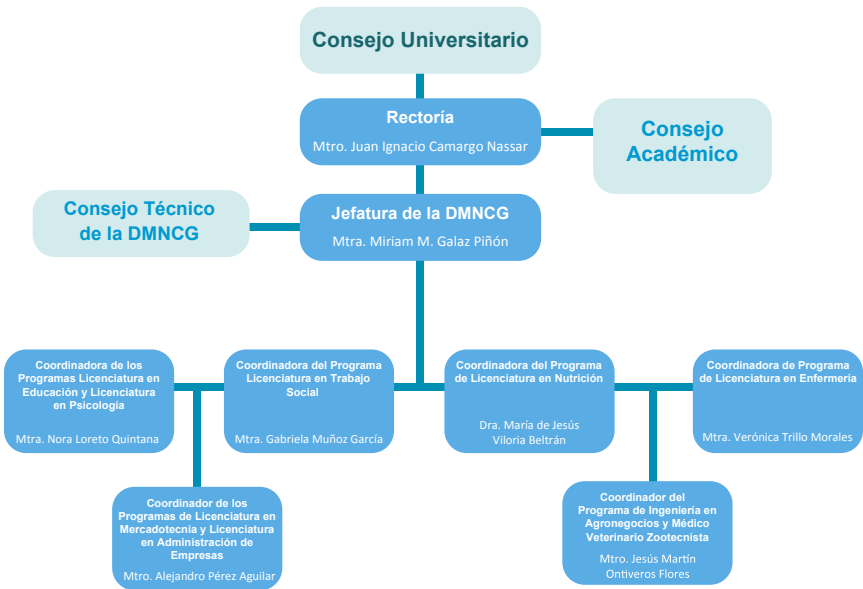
Consejo Universitario

Rectoría
Mtro. Juan Ignacio Camargo Nassar

Consejo Académico

Consejo Técnico de la DMNCG

Jefatura de la DMNCG
Mtra. Miriam M. Galaz Piñón

Coordinadora de los Programas Licenciatura en Educación y Licenciatura en Psicología
Mtra. Nora Loreto Quintana

Coordinadora del Programa Licenciatura en Trabajo Social
Mtra. Gabriela Muñoz García

Coordinadora del Programa de Licenciatura en Nutrición
Dra. María de Jesús Viloria Beltrán

Coordinadora de Programa de Licenciatura en Enfermería
Mtra. Verónica Trillo Morales

Coordinador de los Programas de Licenciatura en Mercadotecnia y Licenciatura en Administración de Empresas
Mtro. Alejandro Pérez Aguilar

Coordinador del Programa de Ingeniería en Agronegocios y Médico Veterinario Zootecnista
Mtro. Jesús Martín Ontiveros Flores